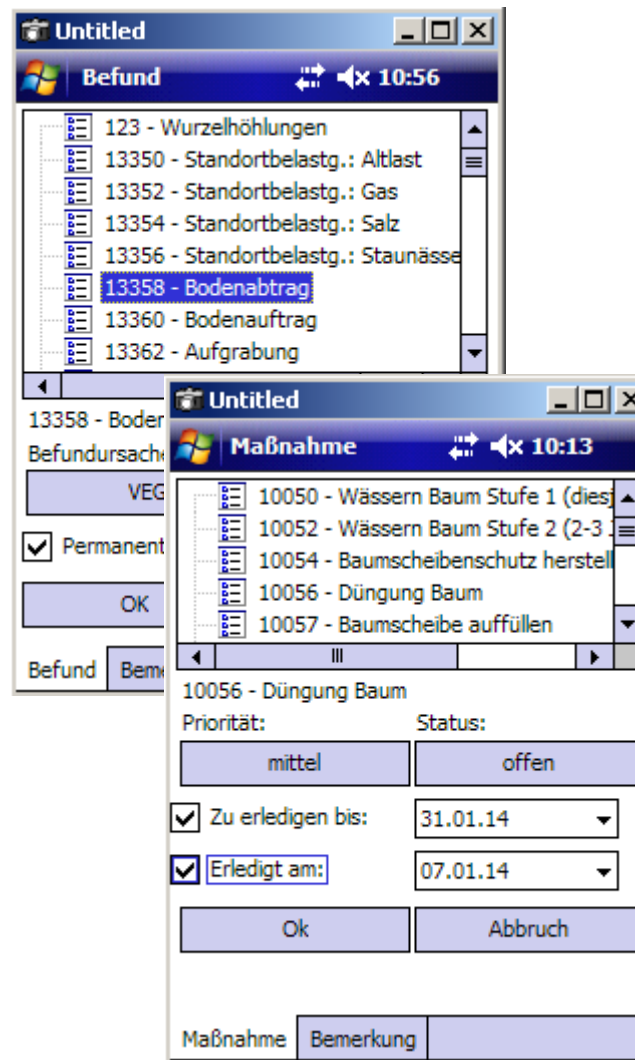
Untitled

Befund 10:56

123 - Wurzelhöhlungen
13350 - Standortbelastg.: Altlast
13352 - Standortbelastg.: Gas
13354 - Standortbelastg.: Salz
13356 - Standortbelastg.: Staunässe
13358 - Bodenabtrag
13360 - Bodenauftrag
13362 - Aufgrabung

13358 - Boder
Befundursache
VEG
Permanent
OK
Befund Beme

Untitled

Maßnahme 10:13

10050 - Wässern Baum Stufe 1 (diesj
10052 - Wässern Baum Stufe 2 (2-3
10054 - Baumscheibenschutz herstell
10056 - Düngung Baum
10057 - Baumscheibe auffüllen

10056 - Düngung Baum
Priorität:
Status:
mittel
offen
Zu erledigen bis:
31.01.14
Erledigt am:
07.01.14
Ok
Abbruch

Maßnahme Bemerkung